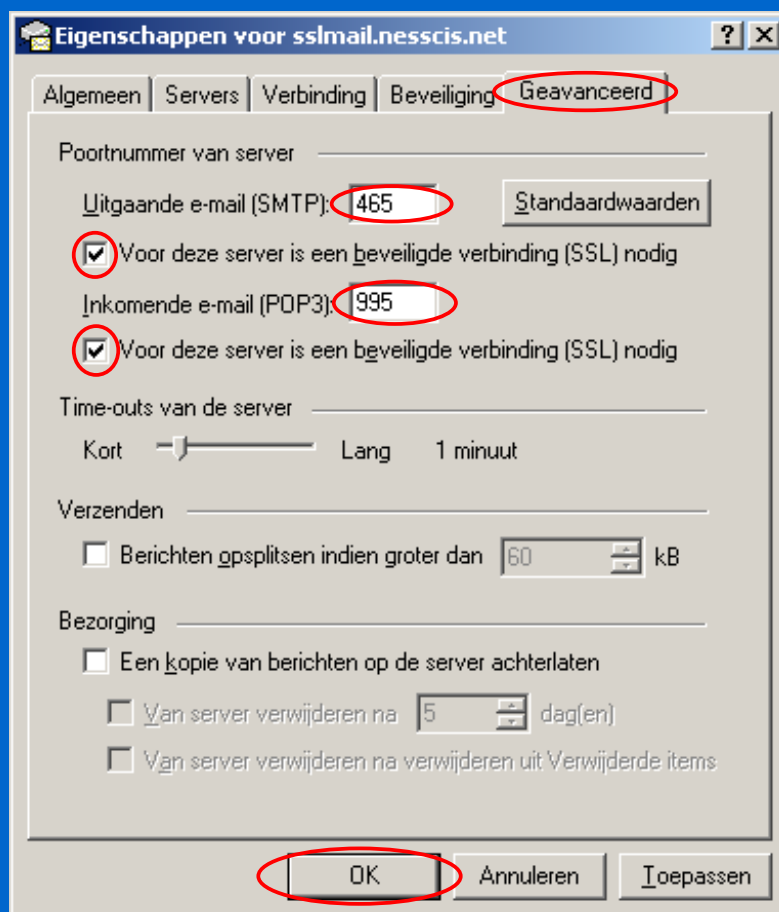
Eigenschappen voor sslmail.nesscis.net

? X

Algemeen | Servers | Verbinding | Beveiliging | Geavanceerd

Poortnummer van server

Uitgaande e-mail (SMTP): 465

Standaardwaarden

Voor deze server is een beveiligde verbinding (SSL) nodig

Inkomende e-mail (POP3): 995

Voor deze server is een beveiligde verbinding (SSL) nodig

Time-outs van de server

Kort Lang 1 minuut

Verzenden

Berichten opsplitsen indien groter dan 60 kB

Bezorging

Een kopie van berichten op de server achterlaten

Van server verwijderen na 5 dag(en)

Van server verwijderen na verwijderen uit Verwijderde items

OK Annuleren Toepassen